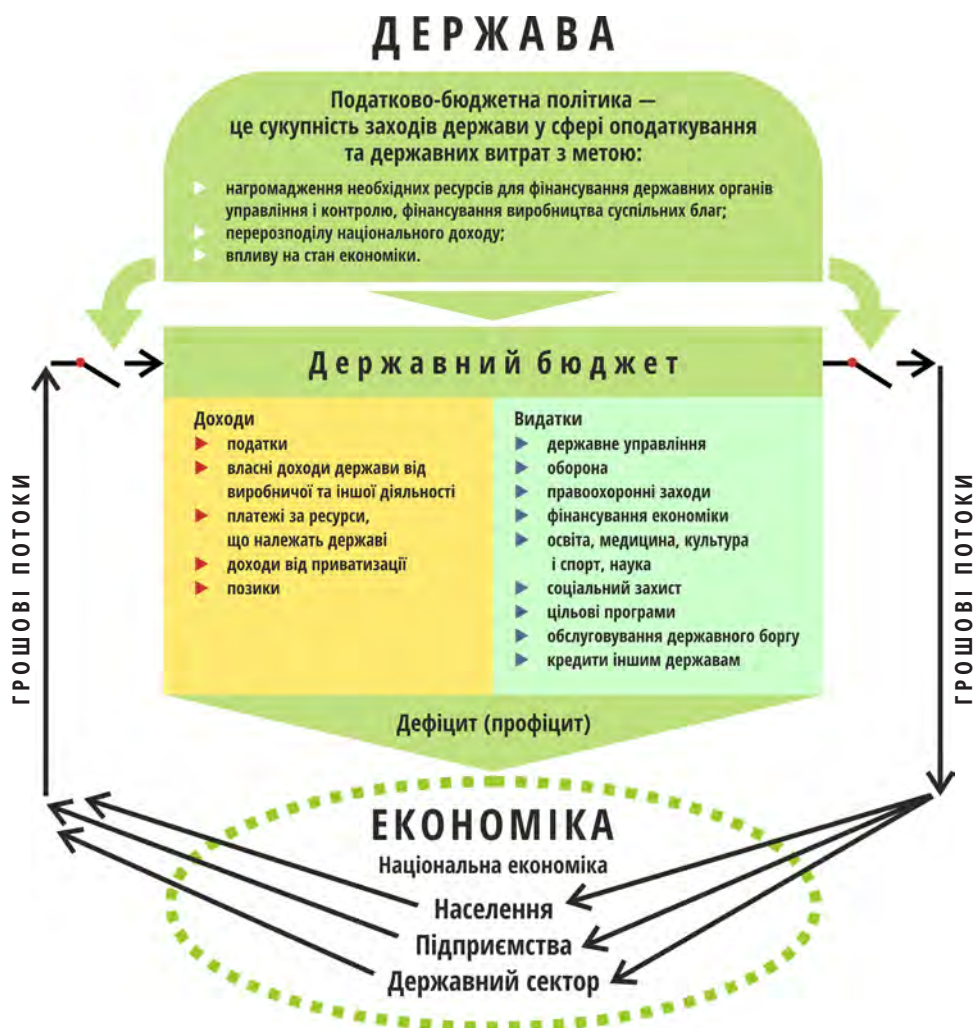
ДЕРЖАВА

Податково-бюджетна політика — це сукупність заходів держави у сфері оподаткування та державних витрат з метою:

нагромадження необхідних ресурсів для фінансування державних органів управління і контролю, фінансування виробництва суспільних благ;
перерозподілу національного доходу;
впливу на стан економіки.

Державний бюджет

Доходи
податки
власні доходи держави від виробничої та іншої діяльності
платежі за ресурси, що належать державі
доходи від приватизації
позики

Видатки
державне управління
оборона
правоохоронні заходи
фінансування економіки
освіта, медицина, культура і спорт, наука
соціальний захист
цільові програми
обслуговування державного боргу
кредити іншим державам

Дефіцит (профіцит)

ГРОШОВІ ПОТОКИ

ГРОШОВІ ПОТОКИ

ЕКОНОМІКА
Національна економіка
Населення
Підприємства
Державний сектор